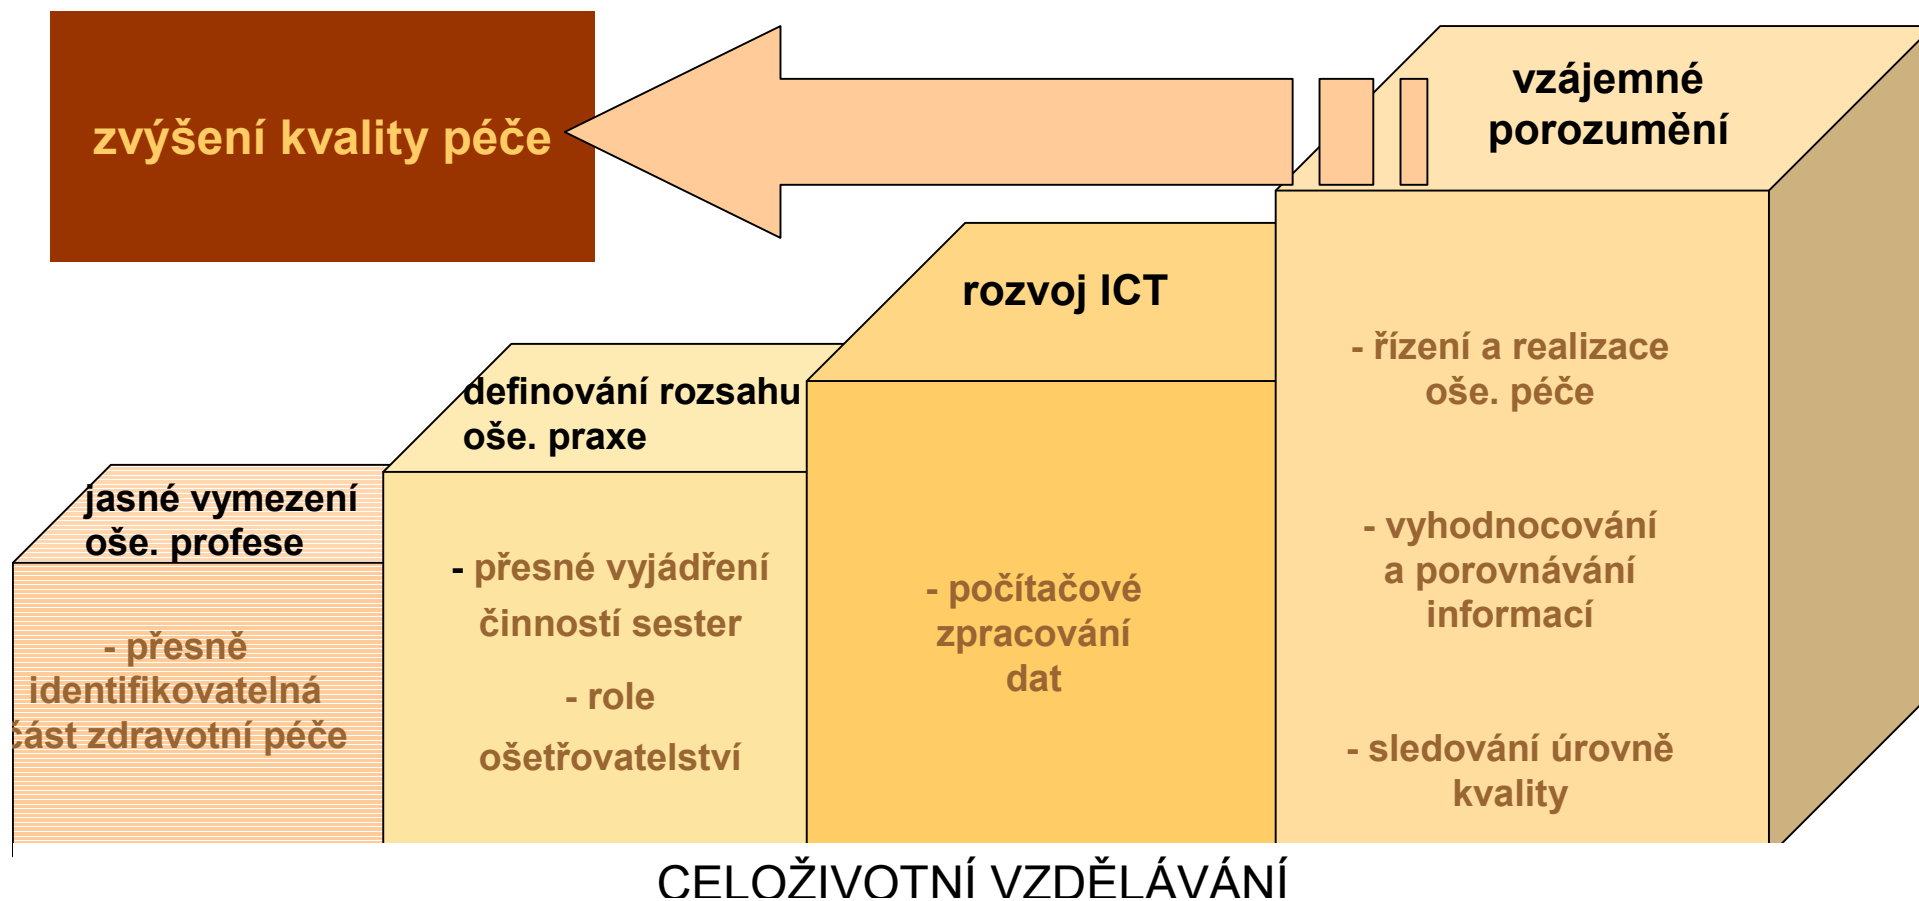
zvýšení kvality péče

vzájemné porozumění

rozvoj ICT

definování rozsahu oše. praxe

jasné vymezení oše. profese

- přesně identifikovatelná část zdravotní péče

- přesné vyjádření činností sester

- role ošetřovatelství

- počítačové zpracování dat

- řízení a realizace oše. péče

- vyhodnocování a porovnávání informací

- sledování úrovně kvality

CELOŽIVOTNÍ VZDĚLÁVÁNÍ